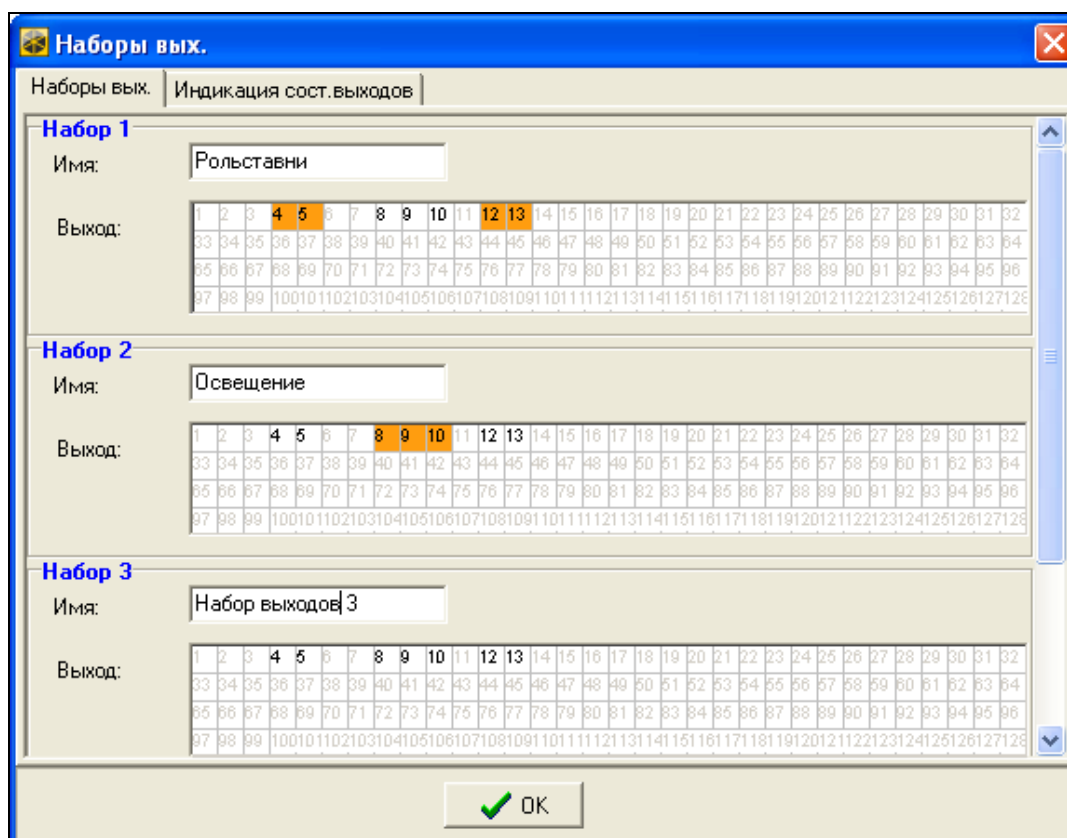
Наборы вых.

Наборы вых. | Индикация сост.выходов

Набор 1
Имя: Рольставни
Выход:

| 1 | 2 | 3 | 4 | 5 | 6 | 7 | 8 | 9 | 10 | 11 | 12 | 13 | 14 | 15 | 16 | 17 | 18 | 19 | 20 | 21 | 22 | 23 | 24 | 25 | 26 | 27 | 28 | 29 | 30 | 31 | 32 |
|---|---|---|---|---|---|---|---|---|---|---|---|---|---|---|---|---|---|---|---|---|---|---|---|---|---|---|---|---|---|---|---|
| 33 | 34 | 35 | 36 | 37 | 38 | 39 | 40 | 41 | 42 | 43 | 44 | 45 | 46 | 47 | 48 | 49 | 50 | 51 | 52 | 53 | 54 | 55 | 56 | 57 | 58 | 59 | 60 | 61 | 62 | 63 | 64 |
| 65 | 66 | 67 | 68 | 69 | 70 | 71 | 72 | 73 | 74 | 75 | 76 | 77 | 78 | 79 | 80 | 81 | 82 | 83 | 84 | 85 | 86 | 87 | 88 | 89 | 90 | 91 | 92 | 93 | 94 | 95 | 96 |
| 97 | 98 | 99 | 100 | 101 | 102 | 103 | 104 | 105 | 106 | 107 | 108 | 109 | 110 | 111 | 112 | 113 | 114 | 115 | 116 | 117 | 118 | 119 | 120 | 121 | 122 | 123 | 124 | 125 | 126 | 127 | 128 |

Набор 2
Имя: Освещение
Выход:

| 1 | 2 | 3 | 4 | 5 | 6 | 7 | 8 | 9 | 10 | 11 | 12 | 13 | 14 | 15 | 16 | 17 | 18 | 19 | 20 | 21 | 22 | 23 | 24 | 25 | 26 | 27 | 28 | 29 | 30 | 31 | 32 |
|---|---|---|---|---|---|---|---|---|---|---|---|---|---|---|---|---|---|---|---|---|---|---|---|---|---|---|---|---|---|---|---|
| 33 | 34 | 35 | 36 | 37 | 38 | 39 | 40 | 41 | 42 | 43 | 44 | 45 | 46 | 47 | 48 | 49 | 50 | 51 | 52 | 53 | 54 | 55 | 56 | 57 | 58 | 59 | 60 | 61 | 62 | 63 | 64 |
| 65 | 66 | 67 | 68 | 69 | 70 | 71 | 72 | 73 | 74 | 75 | 76 | 77 | 78 | 79 | 80 | 81 | 82 | 83 | 84 | 85 | 86 | 87 | 88 | 89 | 90 | 91 | 92 | 93 | 94 | 95 | 96 |
| 97 | 98 | 99 | 100 | 101 | 102 | 103 | 104 | 105 | 106 | 107 | 108 | 109 | 110 | 111 | 112 | 113 | 114 | 115 | 116 | 117 | 118 | 119 | 120 | 121 | 122 | 123 | 124 | 125 | 126 | 127 | 128 |

Набор 3
Имя: Набор выходов 3
Выход:

| 1 | 2 | 3 | 4 | 5 | 6 | 7 | 8 | 9 | 10 | 11 | 12 | 13 | 14 | 15 | 16 | 17 | 18 | 19 | 20 | 21 | 22 | 23 | 24 | 25 | 26 | 27 | 28 | 29 | 30 | 31 | 32 |
|---|---|---|---|---|---|---|---|---|---|---|---|---|---|---|---|---|---|---|---|---|---|---|---|---|---|---|---|---|---|---|---|
| 33 | 34 | 35 | 36 | 37 | 38 | 39 | 40 | 41 | 42 | 43 | 44 | 45 | 46 | 47 | 48 | 49 | 50 | 51 | 52 | 53 | 54 | 55 | 56 | 57 | 58 | 59 | 60 | 61 | 62 | 63 | 64 |
| 65 | 66 | 67 | 68 | 69 | 70 | 71 | 72 | 73 | 74 | 75 | 76 | 77 | 78 | 79 | 80 | 81 | 82 | 83 | 84 | 85 | 86 | 87 | 88 | 89 | 90 | 91 | 92 | 93 | 94 | 95 | 96 |
| 97 | 98 | 99 | 100 | 101 | 102 | 103 | 104 | 105 | 106 | 107 | 108 | 109 | 110 | 111 | 112 | 113 | 114 | 115 | 116 | 117 | 118 | 119 | 120 | 121 | 122 | 123 | 124 | 125 | 126 | 127 | 128 |

OK